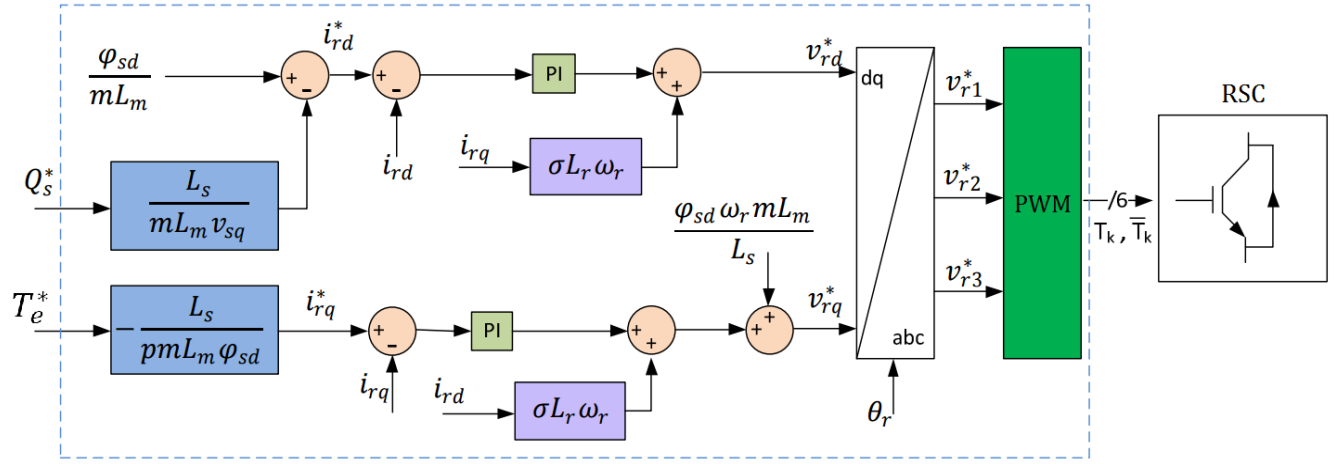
$\frac{\varphi_{sd}}{mL_m}$

$i_{rd}^*$

+ -

+ -

PI

+ +

$v_{rd}^*$

dq

$v_{r1}^*$

RSC

$i_{rd}$

$i_{rq}$

$\sigma L_r \omega_r$

$Q_s^*$

$\frac{L_s}{mL_m v_{sq}}$

$v_{r2}^*$

PWM

/6

$T_k$ , $\overline{T}_k$

$\frac{\varphi_{sd}\,\omega_r\,mL_m}{L_s}$

$v_{r3}^*$

$T_e^*$

$-\frac{L_s}{pmL_m\varphi_{sd}}$

$i_{rq}^*$

+ -

PI

+ +

+ +

$v_{rq}^*$

abc

$i_{rq}$

$i_{rd}$

$\sigma L_r \omega_r$

$\theta_r$